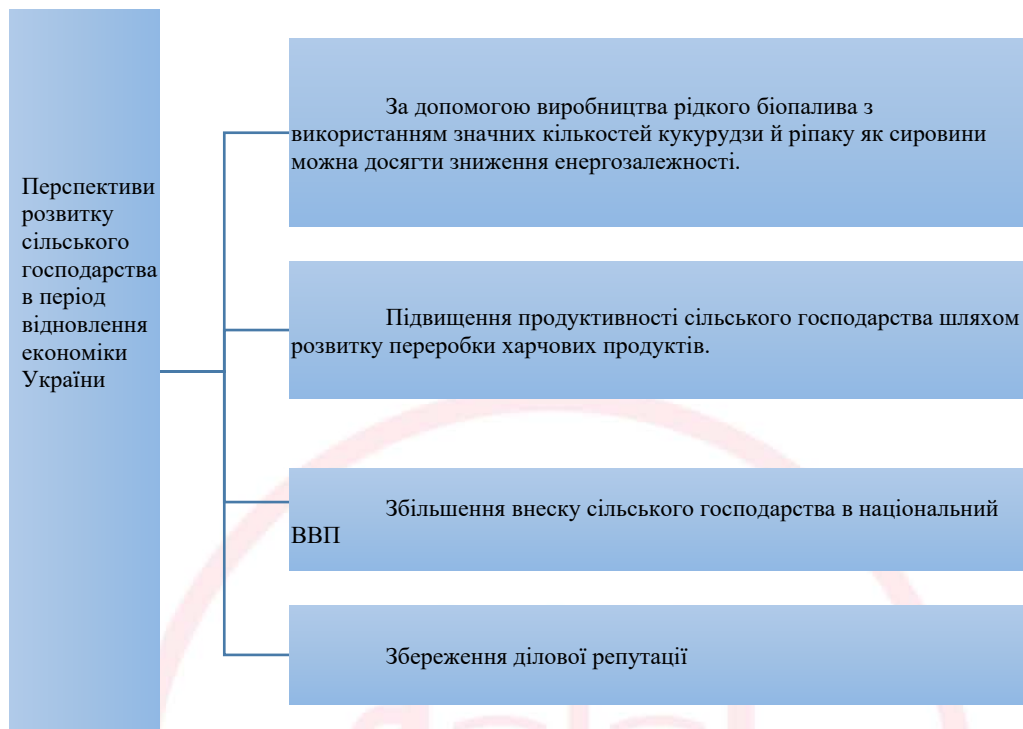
Перспективи розвитку сільського господарства в період відновлення економіки України

За допомогою виробництва рідкого біопалива з використанням значних кількостей кукурудзи й ріпаку як сировини можна досягти зниження енергозалежності.

Підвищення продуктивності сільського господарства шляхом розвитку переробки харчових продуктів.

Збільшення внеску сільського господарства в національний ВВП

Збереження ділової репутації